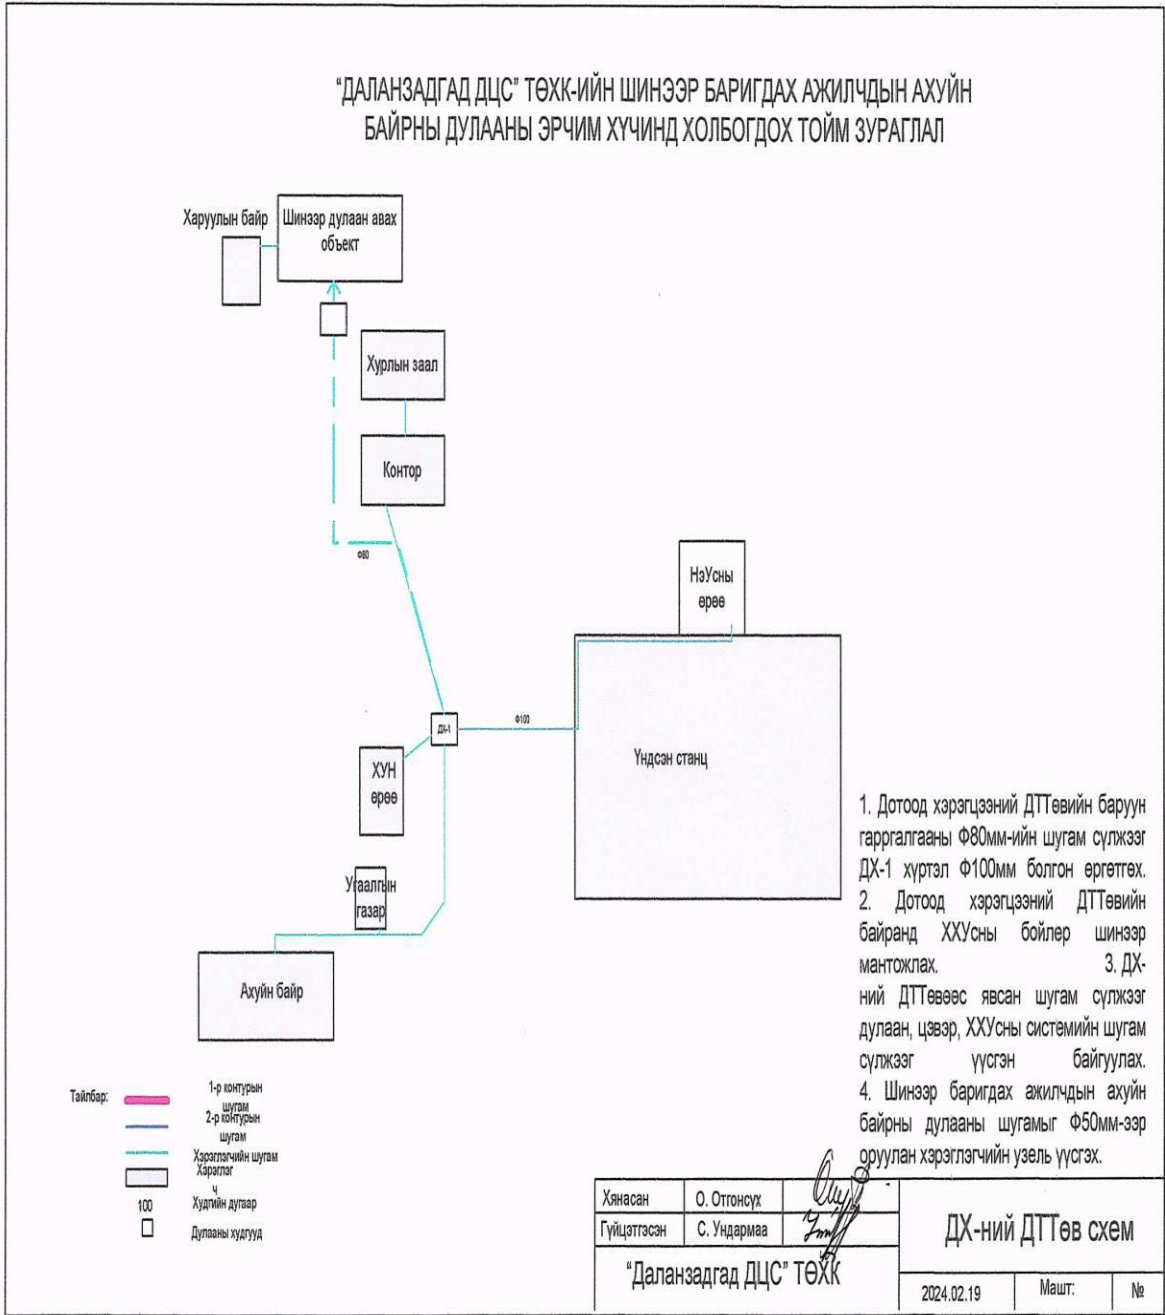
"ДАЛАНЗАДГАД ДЦС" ТӨХК-ИЙН ШИНЭЭР БАРИГДАХ АЖИЛЧДЫН АХУЙН БАЙРНЫ ДУЛААНЫ ЭРЧИМ ХҮЧИНД ХОЛБОГДОХ ТОЙМ ЗУРАГЛАЛ

Харуулын байр

Шинээр дулаан авах объект

Хурлын заал

Контор

Ф80

НэУсны өрөө

Ф100

ДХ-1

Үндсэн станц

ХУН өрөө

Угаалгын газар

Ахуйн байр

1. Дотоод хэрэгцээний ДТТөвийн баруун гарргалгааны Ф80мм-ийн шугам сүлжээг ДХ-1 хүртэл Ф100мм болгон өргөтгөх. 2. Дотоод хэрэгцээний ДТТөвийн байранд ХХУсны бойлер шинээр мантожлах. 3. ДХ-ний ДТТөвөөс явсан шугам сүлжээг дулаан, цэвэр, ХХУсны системийн шугам сүлжээг үүсгэн байгуулах. 4. Шинээр баригдах ажилчдын ахуйн байрны дулааны шугамыг Ф50мм-ээр оруулан хэрэглэгчийн узель үүсгэх.

Тайлбар:
1-р контурын шугам
2-р контурын шугам
Хэрэглэгчийн шугам
Хэрэглэгч
100 Худгийн дугаар
Дулааны худгууд

| Хянасан | О. Отгонсүх | | ДХ-ний ДТТөв схем | |
|---|---|---|---|---|
| Гүйцэтгэсэн | С. Ундармаа | | | |
| "Даланзадгад ДЦС" ТӨХК | | | 2024.02.19 | Машт: | №